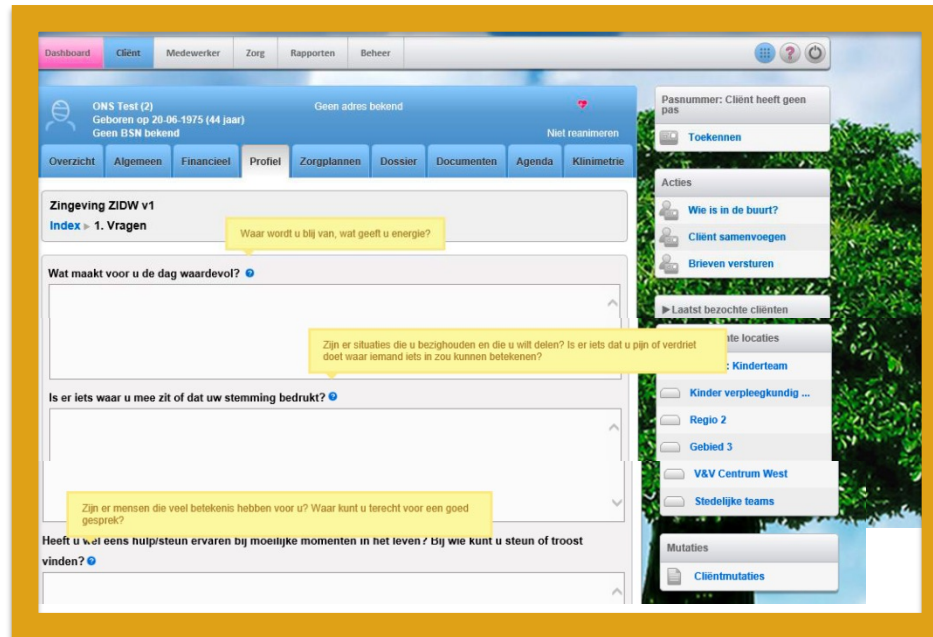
Dashboard Cliënt Medewerker Zorg Rapporten Beheer

ONS Test (2)
Geboren op 20-06-1975 (44 jaar)
Geen BSN bekend

Geen adres bekend

Niet reanimeren

Overzicht Algemeen Financieel Profiel Zorgplannen Dossier Documenten Agenda Klinimetrie

Zingeving ZIDW v1
Index ▶ 1. Vragen

Waar wordt u blij van, wat geeft u energie?

Wat maakt voor u de dag waardevol?

Zijn er situaties die u bezighouden en die u wilt delen? Is er iets dat u pijn of verdriet doet waar iemand iets in zou kunnen betekenen?

Is er iets waar u mee zit of dat uw stemming bedrukt?

Zijn er mensen die veel betekenis hebben voor u? Waar kunt u terecht voor een goed gesprek?

Heeft u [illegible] eens hulp/steun ervaren bij moeilijke momenten in het leven? Bij wie kunt u steun of troost vinden?

Pasnummer: Cliënt heeft geen pas

Toekennen

Acties

Wie is in de buurt?

Cliënt samenvoegen

Brieven versturen

▶ Laatst bezochte cliënten

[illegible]te locaties

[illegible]: Kinderteam

Kinder verpleegkundig ...

Regio 2

Gebied 3

V&V Centrum West

Stedelijke teams

Mutaties

Cliëntmutaties